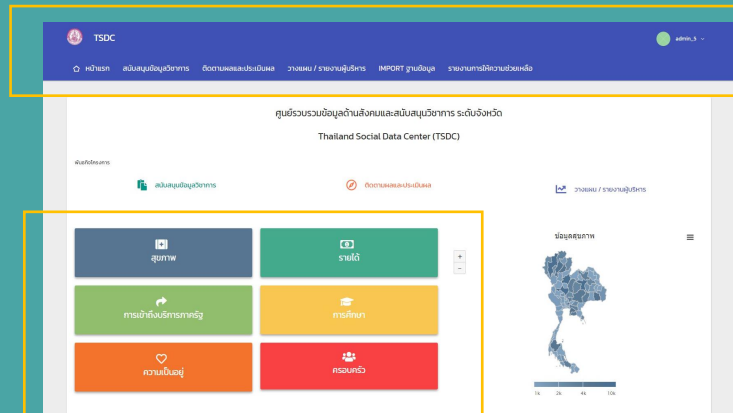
TSDC

admin_3

หน้าแรก สนับสนุนข้อมูลวิชาการ ติดตามผลและประเมินผล วางแผน / รายงานผู้บริหาร IMPORT ฐานข้อมูล รายงานการให้ความช่วยเหลือ

ศูนย์รวบรวมข้อมูลด้านสังคมและสนับสนุนวิชาการ ระดับจังหวัด

Thailand Social Data Center (TSDC)

พันธกิจโครงการ

สนับสนุนข้อมูลวิชาการ

ติดตามผลและประเมินผล

วางแผน / รายงานผู้บริหาร

สุขภาพ

รายได้

การเข้าถึงบริการภาครัฐ

การศึกษา

ความเป็นอยู่

ครอบครัว

+

-

ข้อมูลสุขภาพ

1k 2k 4k 10k